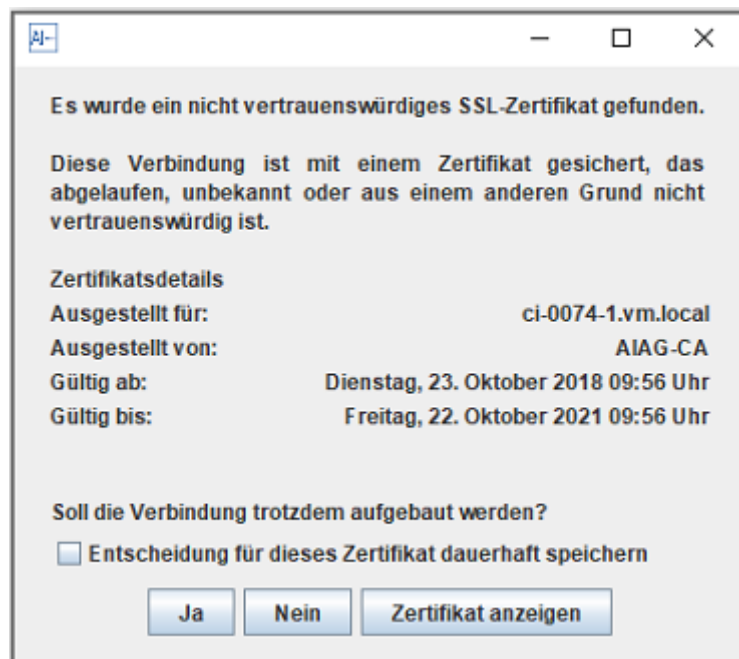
AI-

Es wurde ein nicht vertrauenswürdiges SSL-Zertifikat gefunden.

Diese Verbindung ist mit einem Zertifikat gesichert, das abgelaufen, unbekannt oder aus einem anderen Grund nicht vertrauenswürdig ist.

Zertifikatsdetails

| | |
|---|---|
| Ausgestellt für: | ci-0074-1.vm.local |
| Ausgestellt von: | AIAG-CA |
| Gültig ab: | Dienstag, 23. Oktober 2018 09:56 Uhr |
| Gültig bis: | Freitag, 22. Oktober 2021 09:56 Uhr |

Soll die Verbindung trotzdem aufgebaut werden?

Entscheidung für dieses Zertifikat dauerhaft speichern

Ja Nein Zertifikat anzeigen